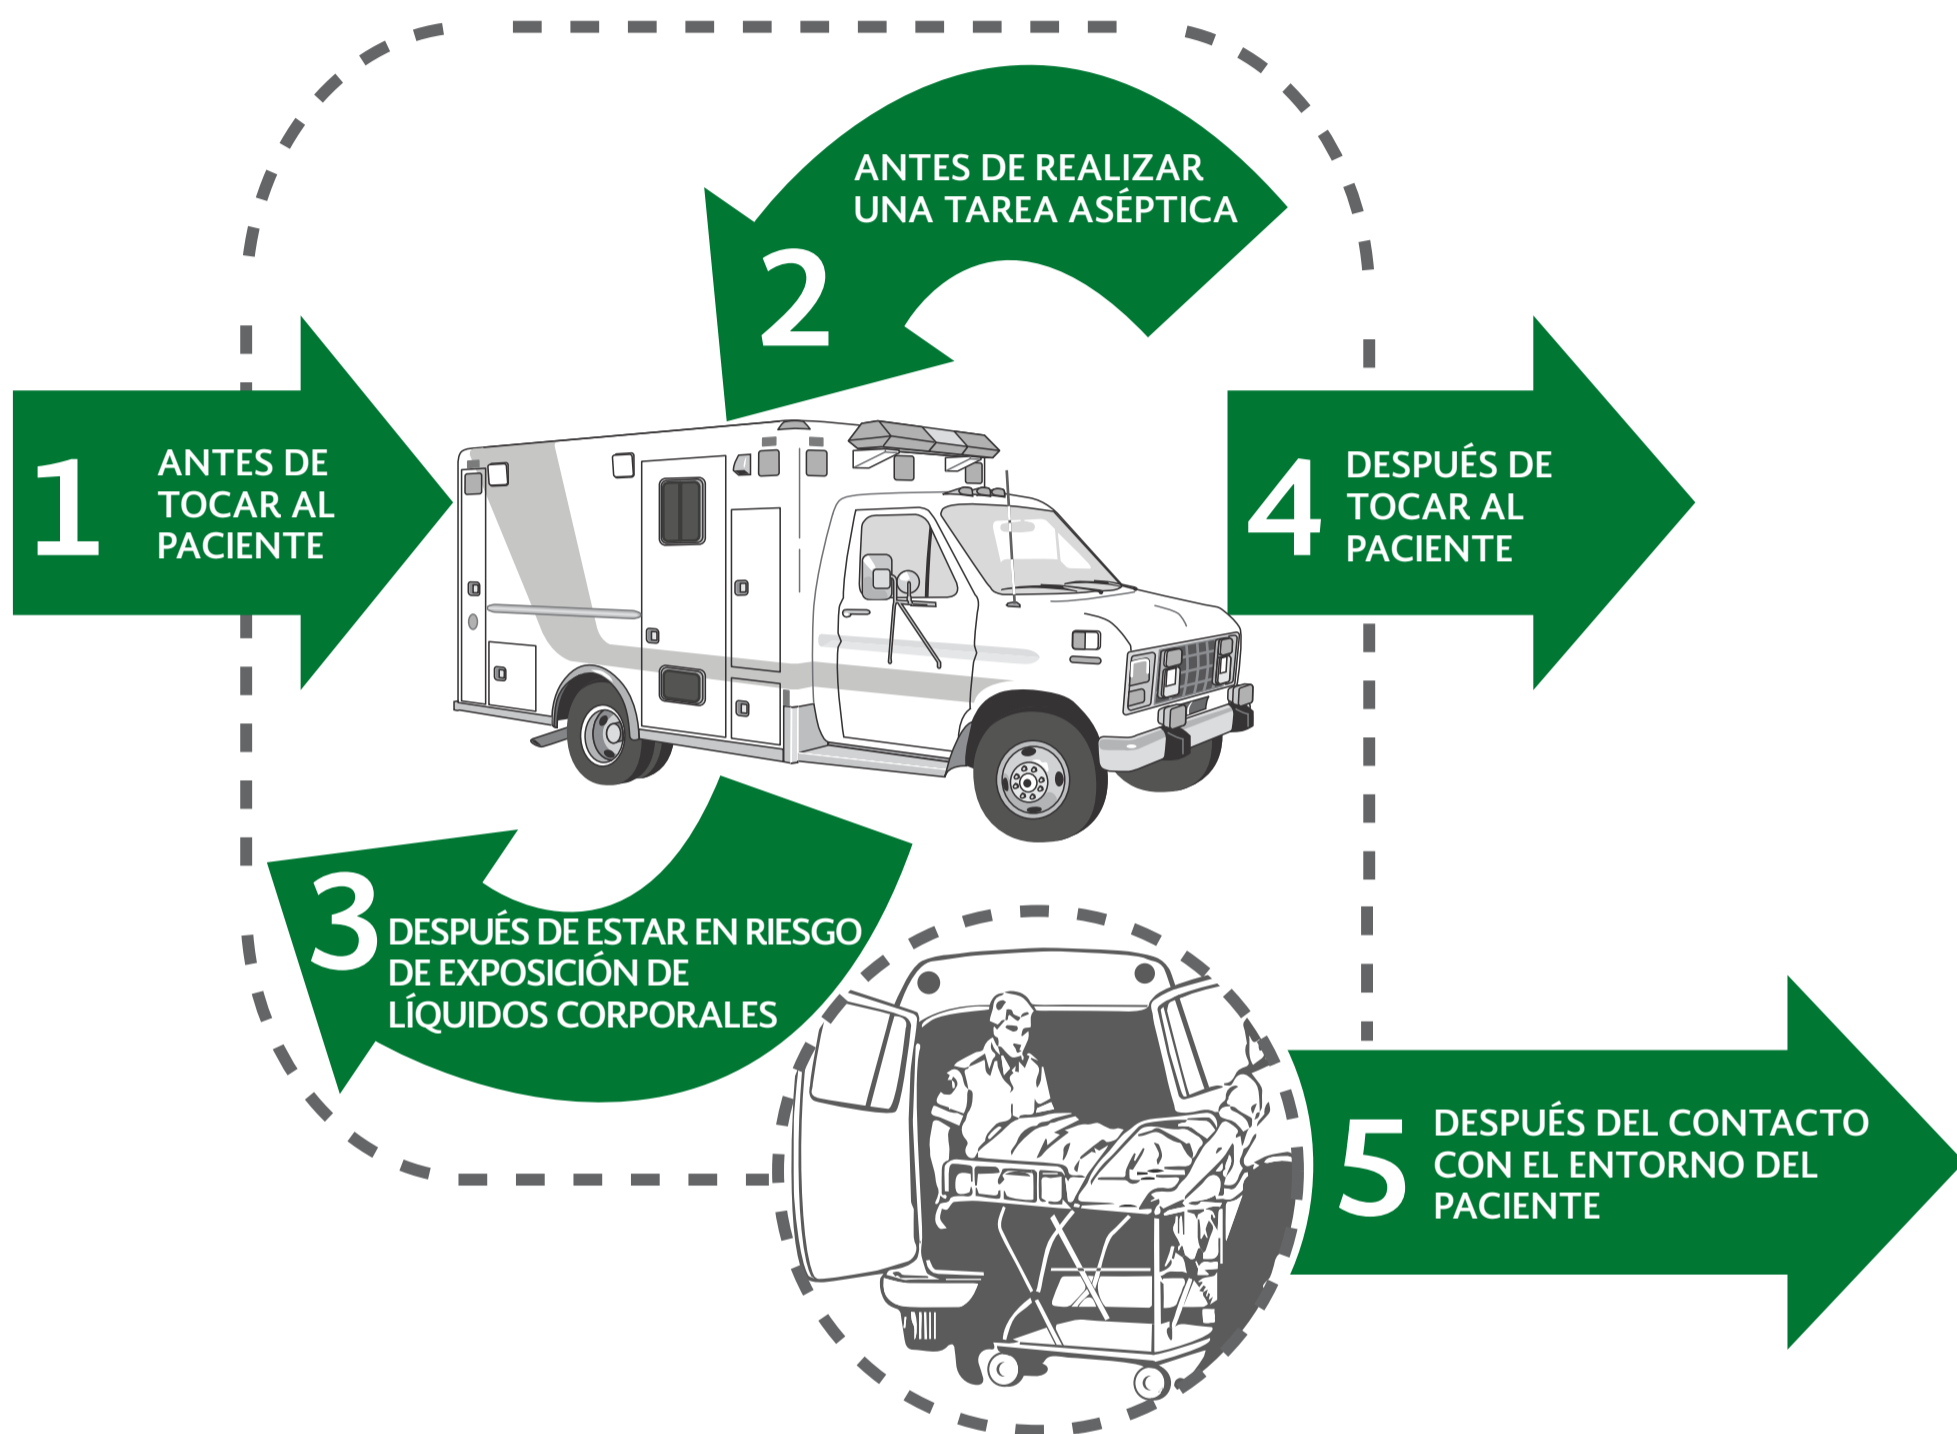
2
ANTES DE REALIZAR UNA TAREA ASÉPTICA

1
ANTES DE TOCAR AL PACIENTE

4
DESPUÉS DE TOCAR AL PACIENTE

3
DESPUÉS DE ESTAR EN RIESGO DE EXPOSICIÓN DE LÍQUIDOS CORPORALES

5
DESPUÉS DEL CONTACTO CON EL ENTORNO DEL PACIENTE